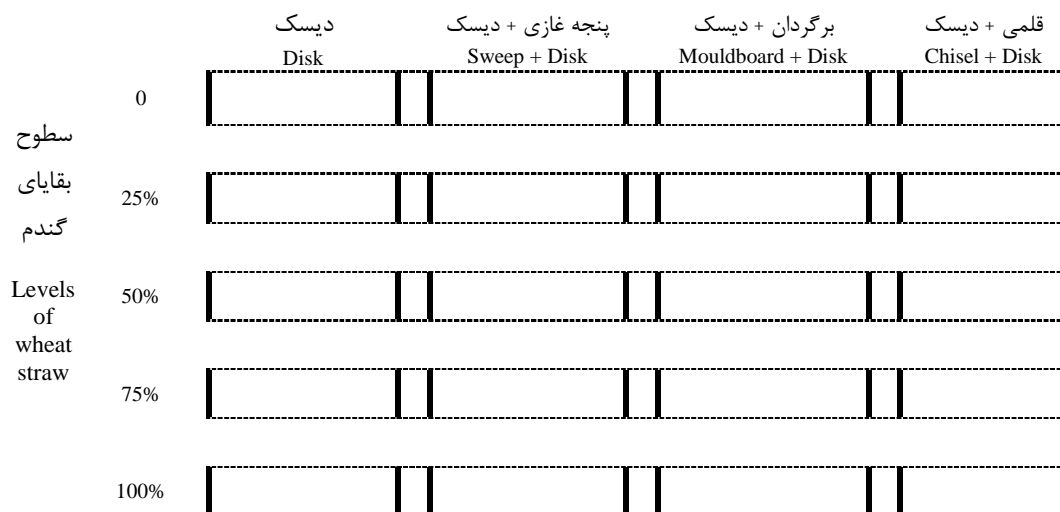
| | | دیسک Disk | پنجه غازی + دیسک Sweep + Disk | برگردان + دیسک Mouldboard + Disk | قلمی + دیسک Chisel + Disk |
|---|---|---|---|---|---|
| سطوح بقایای گندم Levels of wheat straw | 0 | | | | |
| | 25% | | | | |
| | 50% | | | | |
| | 75% | | | | |
| | 100% | | | | |